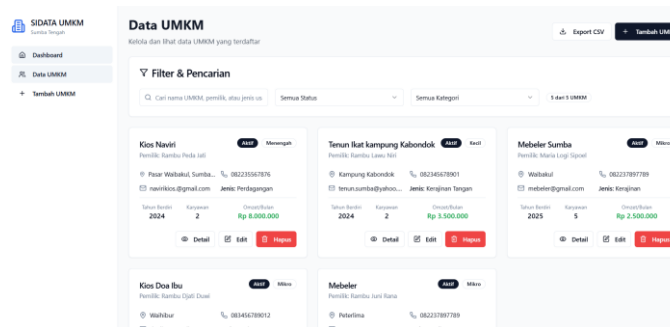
SIDATA UMKM
Sumba Tengah

Dashboard
Data UMKM
Tambah UMKM

Data UMKM
Kelola dan lihat data UMKM yang terdaftar

Export CSV
Tambah UM

Filter & Pencarian

Cari nama UMKM, pemilik, atau jenis us
Semua Status
Semua Kategori
5 dari 5 UMKM

Kios Naviri
Aktif
Menengah
Pemilik: Rambu Peda Jati
Pasar Waibakul, Sumba...
082235567876
navirikios.@gmail.com
Jenis: Perdagangan
Tahun Berdiri
2024
Karyawan
2
Omzet/Bulan
Rp 8.000.000
Detail
Edit
Hapus

Tenun Ikat kampung Kabondok
Aktif
Kecil
Pemilik: Rambu Lawu Riri
Kampung Kabondok
082345678901
tenun.sumba@yahoo....
Jenis: Kerajinan Tangan
Tahun Berdiri
2024
Karyawan
3
Omzet/Bulan
Rp 3.500.000
Detail
Edit
Hapus

Mebeler Sumba
Aktif
Mikro
Pemilik: Maria Logi Sipoel
Waibakul
082237897789
mebeler@gmail.com
Jenis: Kerajinan
Tahun Berdiri
2025
Karyawan
5
Omzet/Bulan
Rp 2.500.000
Detail
Edit
Hapus

Kios Doa Ibu
Aktif
Mikro
Pemilik: Rambu Djati Duwi
Waihibur
083456789012

Mebeler
Aktif
Mikro
Pemilik: Rambu Juni Rana
Peterlima
082237889789